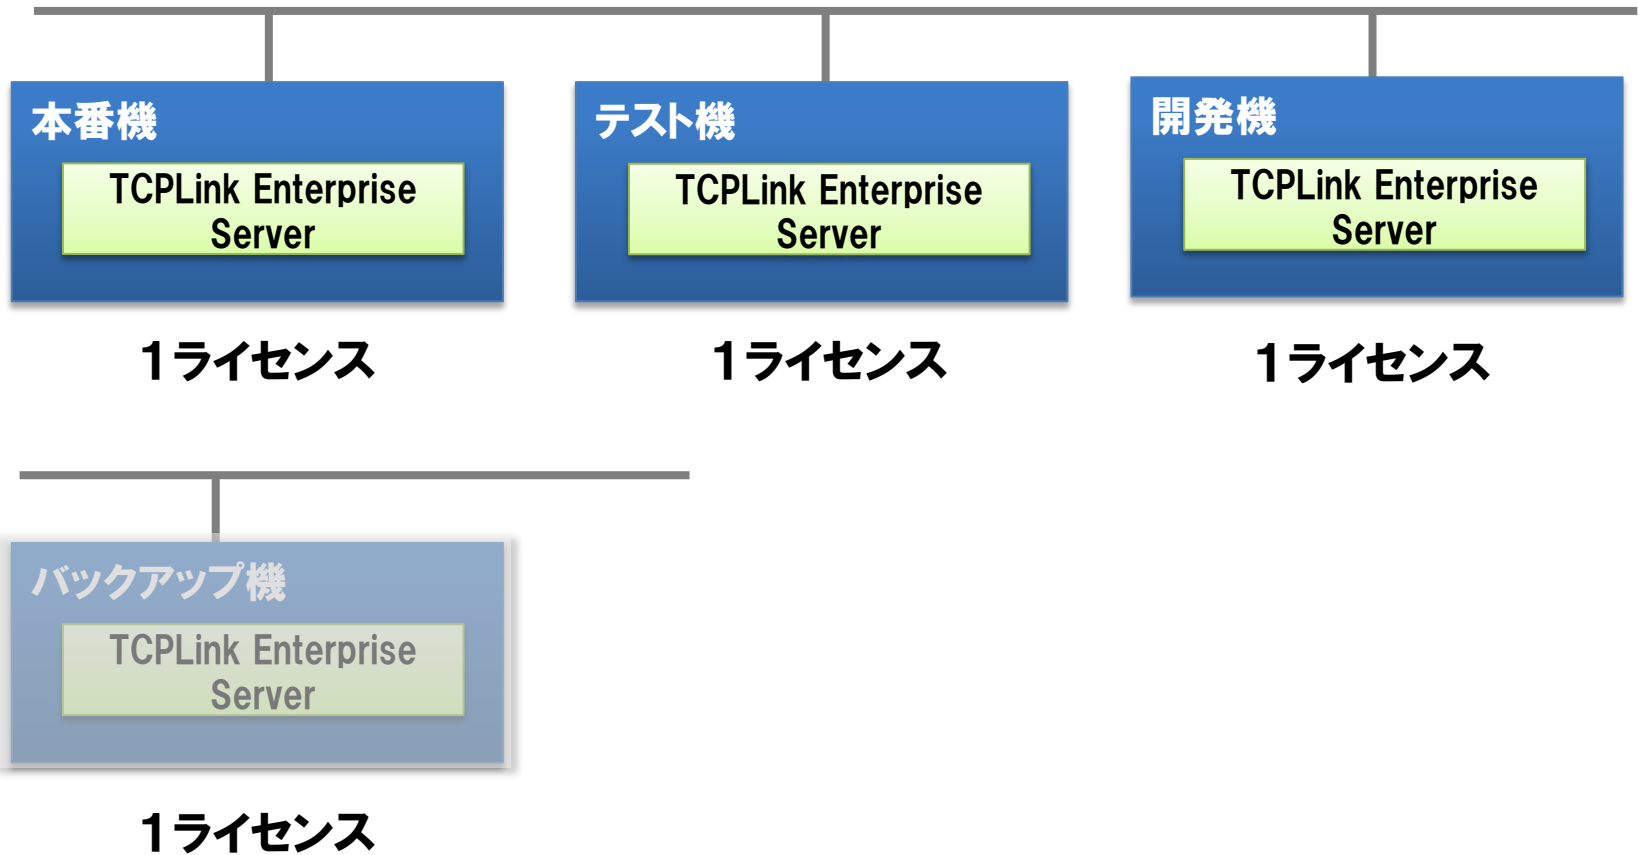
本番機

TCPLink Enterprise Server

１ライセンス

テスト機

TCPLink Enterprise Server

１ライセンス

開発機

TCPLink Enterprise Server

１ライセンス

バックアップ機

TCPLink Enterprise Server

１ライセンス